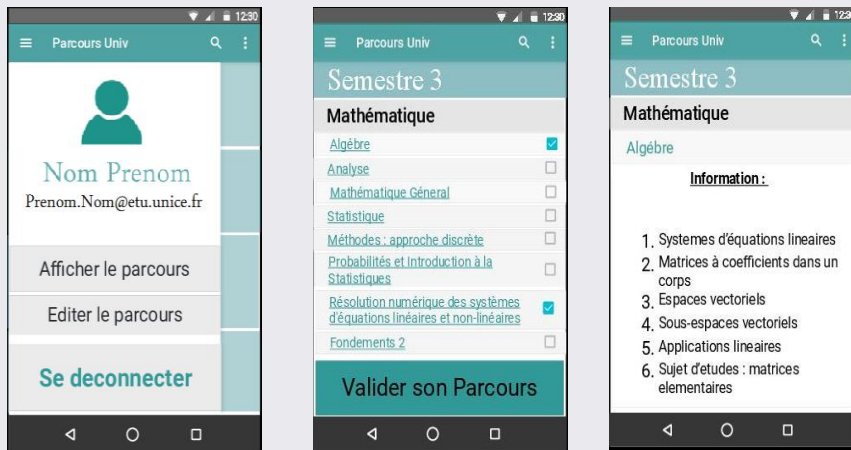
12:30

Parcours Univ

Nom Prenom

Prenom.Nom@etu.unice.fr

Afficher le parcours

Editer le parcours

Se deconnecter

12:30

Parcours Univ

Semestre 3

Mathématique

Algèbre

Analyse

Mathématique Général

Statistique

Méthodes : approche discrète

Probabilités et Introduction à la Statistiques

Résolution numérique des systèmes d'équations linéaires et non-linéaires

Fondements 2

Valider son Parcours

12:3

Parcours Univ

Semestre 3

Mathématique

Algèbre

Information :

1. Systemes d'équations lineaires
2. Matrices à coefficients dans un corps
3. Espaces vectoriels
4. Sous-espaces vectoriels
5. Applications lineaires
6. Sujet d'etudes : matrices elementaires